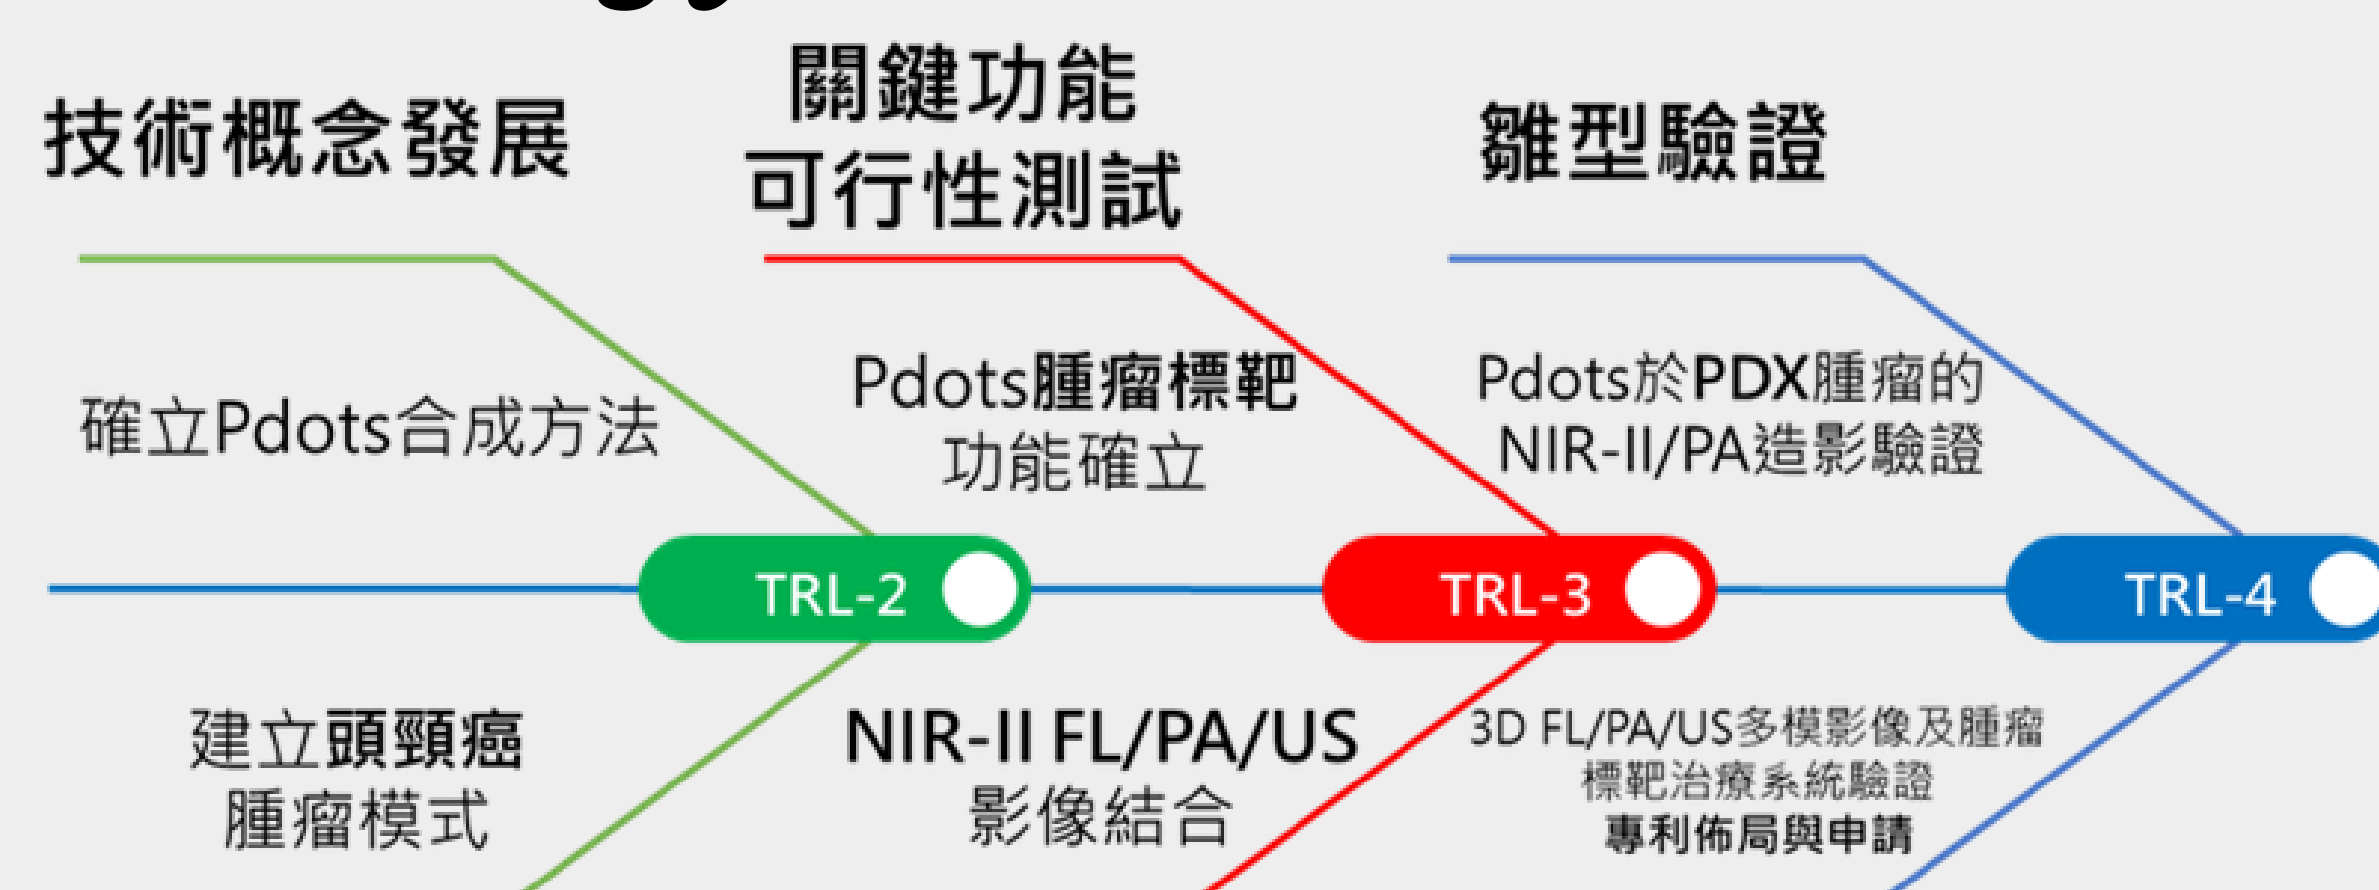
技術概念發展

關鍵功能
可行性測試

雛型驗證

確立Pdots合成方法

Pdots腫瘤標靶
功能確立

Pdots於PDX腫瘤的
NIR-II/PA造影驗證

TRL-2

TRL-3

TRL-4

建立頭頸癌
腫瘤模式

NIR-II FL/PA/US
影像結合

3D FL/PA/US多模影像及腫瘤
標靶治療系統驗證
專利佈局與申請